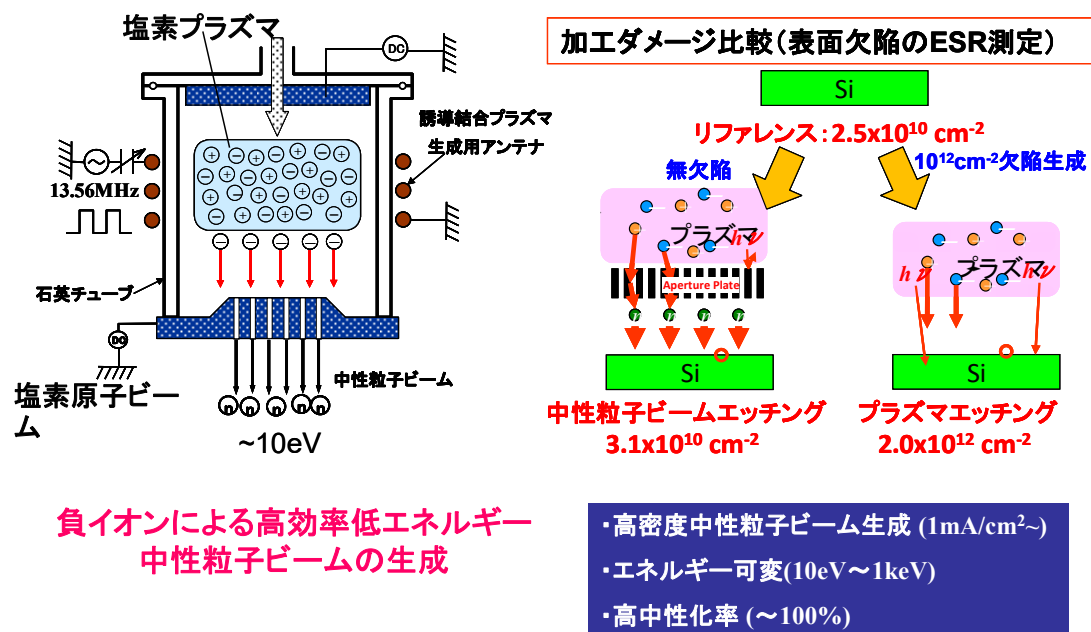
塩素プラズマ

DC

誘導結合プラズマ生成用アンテナ

13.56MHz

石英チューブ

DC

中性粒子ビーム

塩素原子ビーム

~10eV

加工ダメージ比較（表面欠陥のESR測定）

Si

リファレンス：$2.5x10^{10}$ $cm^{-2}$

無欠陥

$10^{12}cm^{-2}$欠陥生成

プラズマ $h\nu$

Aperture Plate

プラズマ $h\nu$

$h\nu$

Si

Si

中性粒子ビームエッチング
$3.1x10^{10}$ $cm^{-2}$

プラズマエッチング
$2.0x10^{12}$ $cm^{-2}$

負イオンによる高効率低エネルギー
中性粒子ビームの生成

・高密度中性粒子ビーム生成 (1mA/$cm^2$~)

・エネルギー可変(10eV～1keV)

・高中性化率 (～100%)